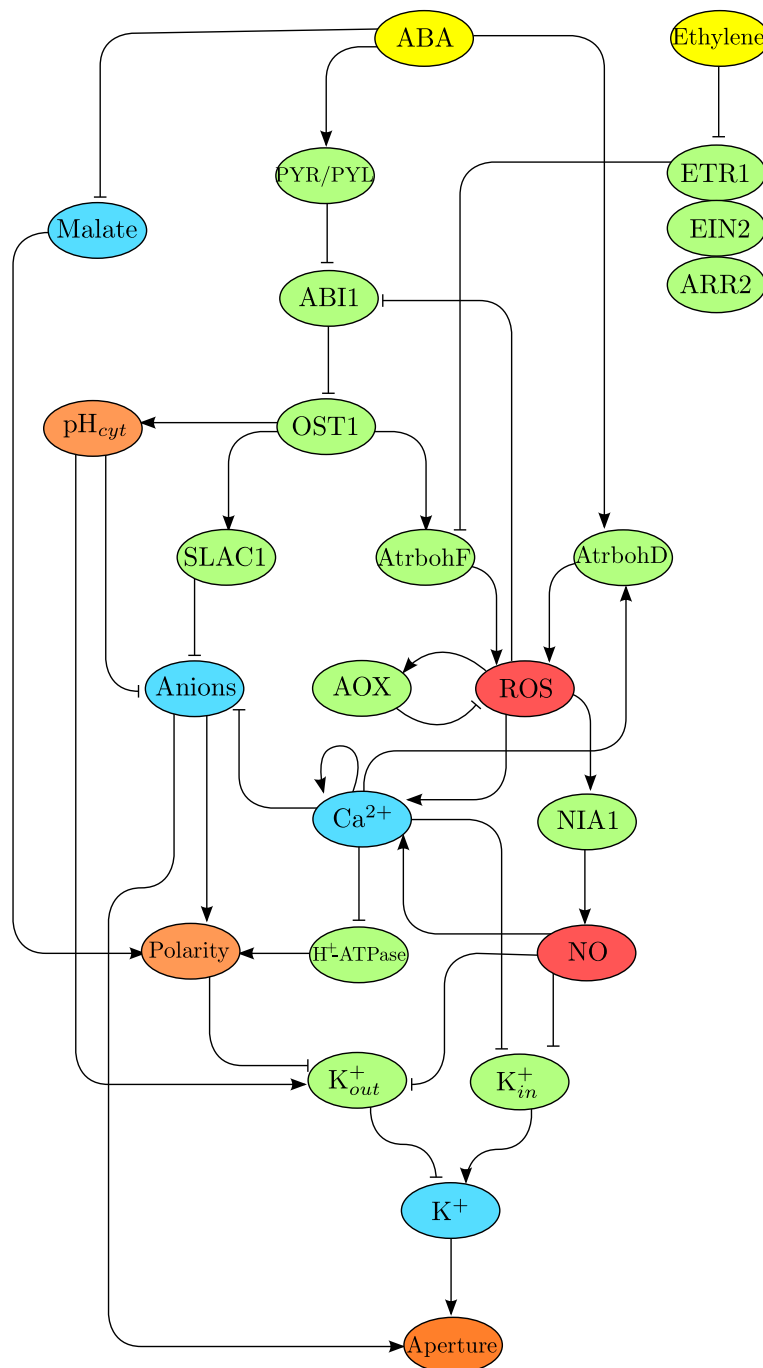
ABA

Ethylene

PYR/PYL

ETR1

EIN2

ARR2

Malate

ABI1

$pH_{cyt}$

OST1

SLAC1

AtrbohF

AtrbohD

Anions

AOX

ROS

$Ca^{2+}$

NIA1

Polarity

$H^{+}$-ATPase

NO

$K^{+}_{out}$

$K^{+}_{in}$

$K^{+}$

Aperture